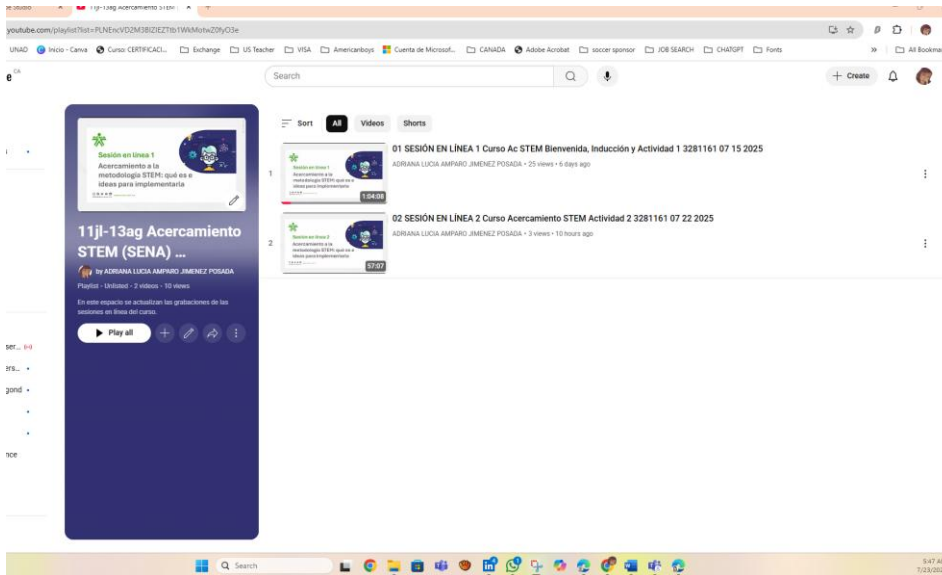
e Studio × 11jl-13ag Acercamiento STEM ×

youtube.com/playlist?list=PLNEncVD2M38IZIEZ1tb1WkMotwZ0fyO3e

UNAD Inicio - Canva Curso: CERTIFICACI... Exchange US Teacher VISA Americanboys Cuenta de Microsof... CANADA Adobe Acrobat soccer sponsor JOB SEARCH CHATGPT Fonts » All Bookmarks

Search

+ Create

Sesión en línea 1
Acercamiento a la metodología STEM: qué es e ideas para implementarla

11jl-13ag Acercamiento STEM (SENA) ...

by ADRIANA LUCIA AMPARO JIMENEZ POSADA

Playlist · Unlisted · 2 videos · 10 views

En este espacio se actualizan las grabaciones de las sesiones en línea del curso.

Play all

Sort All Videos Shorts

1

Sesión en línea 1
Acercamiento a la metodología STEM: qué es e ideas para implementarla

1:04:08

01 SESIÓN EN LÍNEA 1 Curso Ac STEM Bienvenida, Inducción y Actividad 1 3281161 07 15 2025

ADRIANA LUCIA AMPARO JIMENEZ POSADA • 25 views • 6 days ago

2

Sesión en línea 2
Acercamiento a la metodología STEM: qué es e ideas para implementarla

57:07

02 SESIÓN EN LÍNEA 2 Curso Acercamiento STEM Actividad 2 3281161 07 22 2025

ADRIANA LUCIA AMPARO JIMENEZ POSADA • 3 views • 10 hours ago

ser...
ers...
gond
nce

Search

9:47 AM
7/23/2025